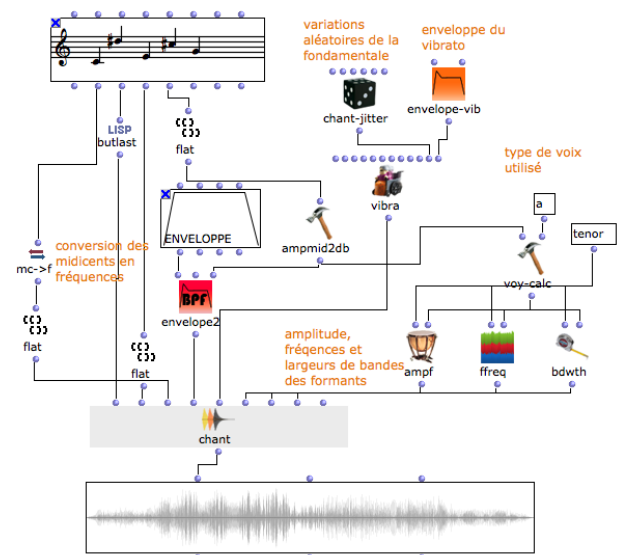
variations aléatoires de la fondamentale

enveloppe du vibrato

chant-jitter

envelope-vib

LISP
butlast

flat

type de voix utilisé

vibra

a

ENVELOPPE

ampmid2db

tenor

conversion des midicents en fréquences

mc->f

voy-calc

envelope2

BPF

flat

flat

amplitude, fréqences et largeurs de bandes des formants

ampf

ffreq

bdwth

chant